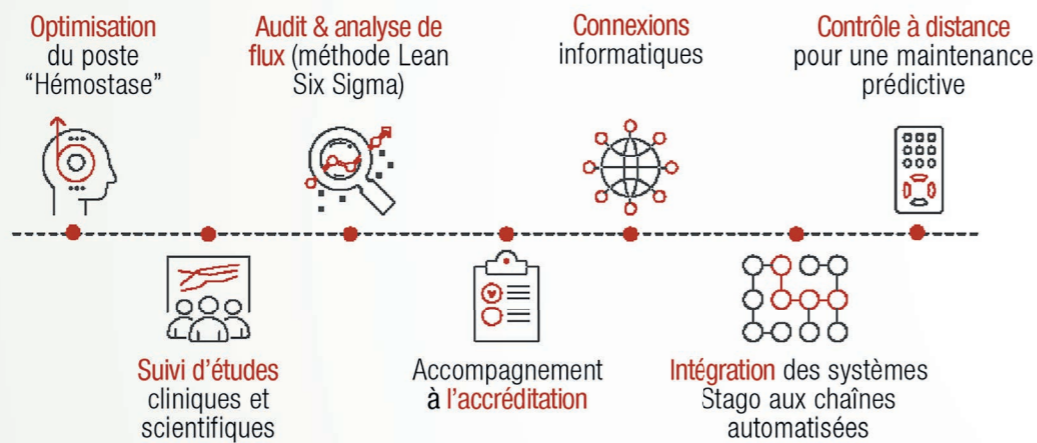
Optimisation du poste "Hémostase"

Audit & analyse de flux (méthode Lean Six Sigma)

Connexions informatiques

Contrôle à distance pour une maintenance prédictive

Suivi d'études cliniques et scientifiques

Accompagnement à l'accréditation

Intégration des systèmes Stago aux chaînes automatisées